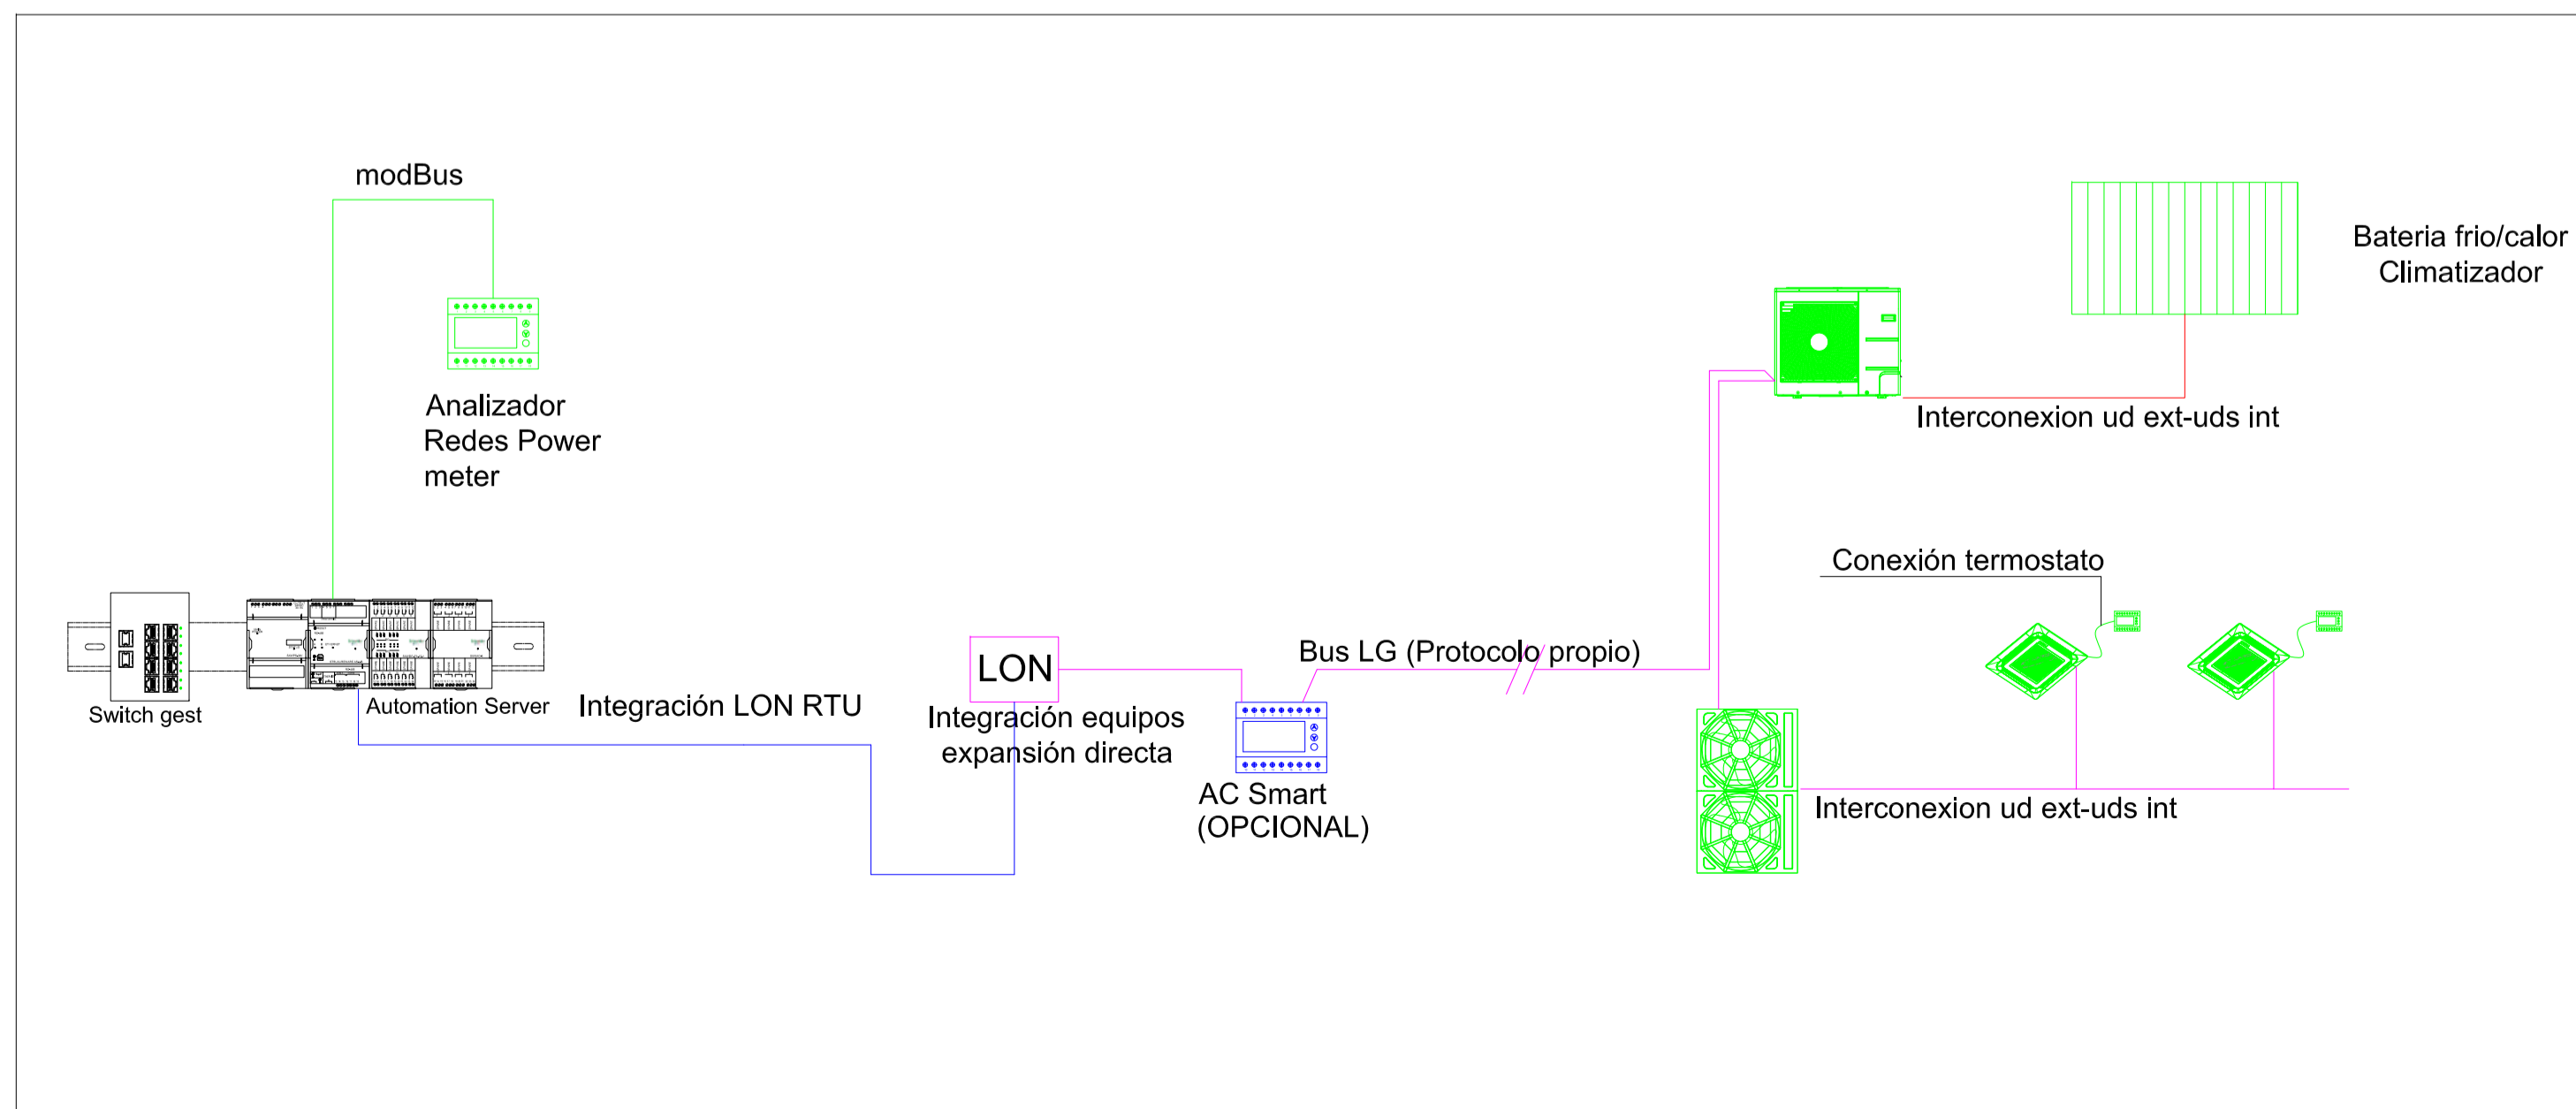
modBus

Analizador Redes Power meter

Bateria frio/calor Climatizador

Interconexion ud ext-uds int

Conexión termostato

Switch gest

Automation Server

Integración LON RTU

LON

Integración equipos expansión directa

Bus LG (Protocolo propio)

AC Smart (OPCIONAL)

Interconexion ud ext-uds int